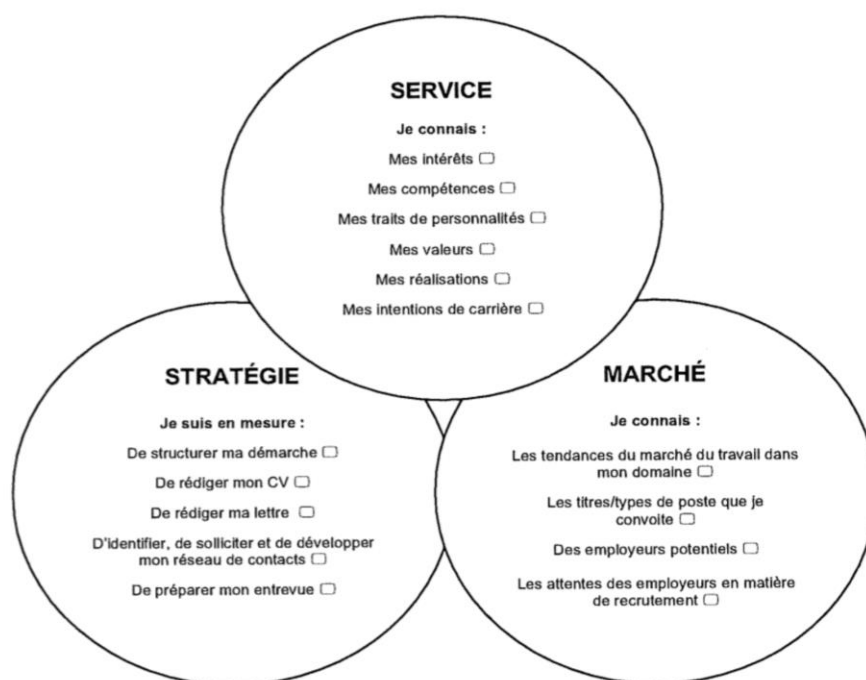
SERVICE

Je connais :

Mes intérêts ☐

Mes compétences ☐

Mes traits de personnalités ☐

Mes valeurs ☐

Mes réalisations ☐

Mes intentions de carrière ☐

STRATÉGIE

Je suis en mesure :

De structurer ma démarche ☐

De rédiger mon CV ☐

De rédiger ma lettre ☐

D'identifier, de solliciter et de développer mon réseau de contacts ☐

De préparer mon entrevue ☐

MARCHÉ

Je connais :

Les tendances du marché du travail dans mon domaine ☐

Les titres/types de poste que je convoite ☐

Des employeurs potentiels ☐

Les attentes des employeurs en matière de recrutement ☐